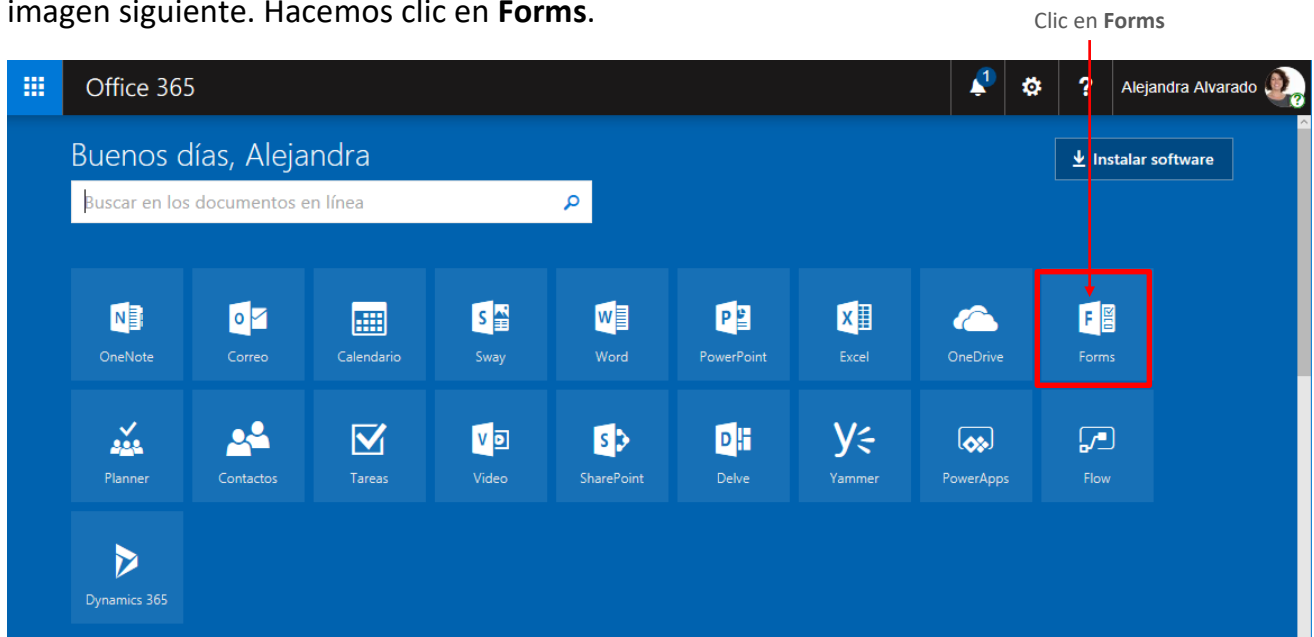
imagen siguiente. Hacemos clic en **Forms**.

Clic en **Forms**

Office 365

1

Alejandra Alvarado

Buenos días, Alejandra

Instalar software

Buscar en los documentos en línea

OneNote

Correo

Calendario

Sway

Word

PowerPoint

Excel

OneDrive

Forms

Planner

Contactos

Tareas

Video

SharePoint

Delve

Yammer

PowerApps

Flow

Dynamics 365